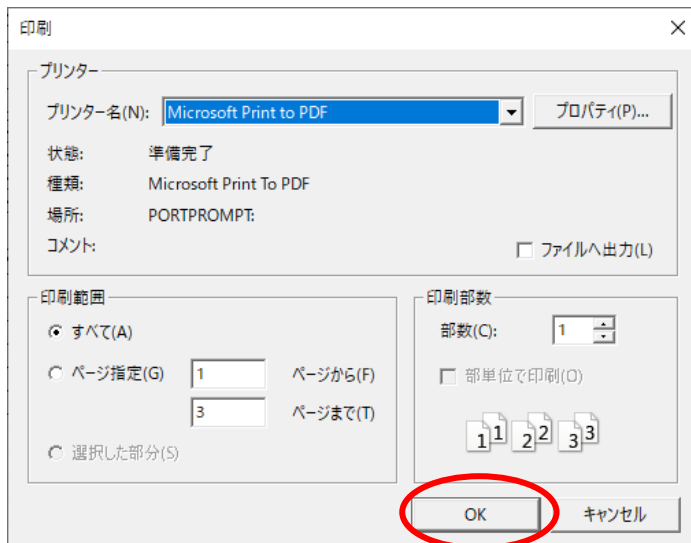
印刷

プリンター

プリンター名(N): Microsoft Print to PDF

プロパティ(P)...

状態: 準備完了

種類: Microsoft Print To PDF

場所: PORTPROMPT:

コメント:

ファイルへ出力(L)

印刷範囲

すべて(A)

ページ指定(G) 1 ページから(F)

3 ページまで(T)

選択した部分(S)

印刷部数

部数(C): 1

部単位で印刷(O)

1 1 2 2 3 3

OK

キャンセル